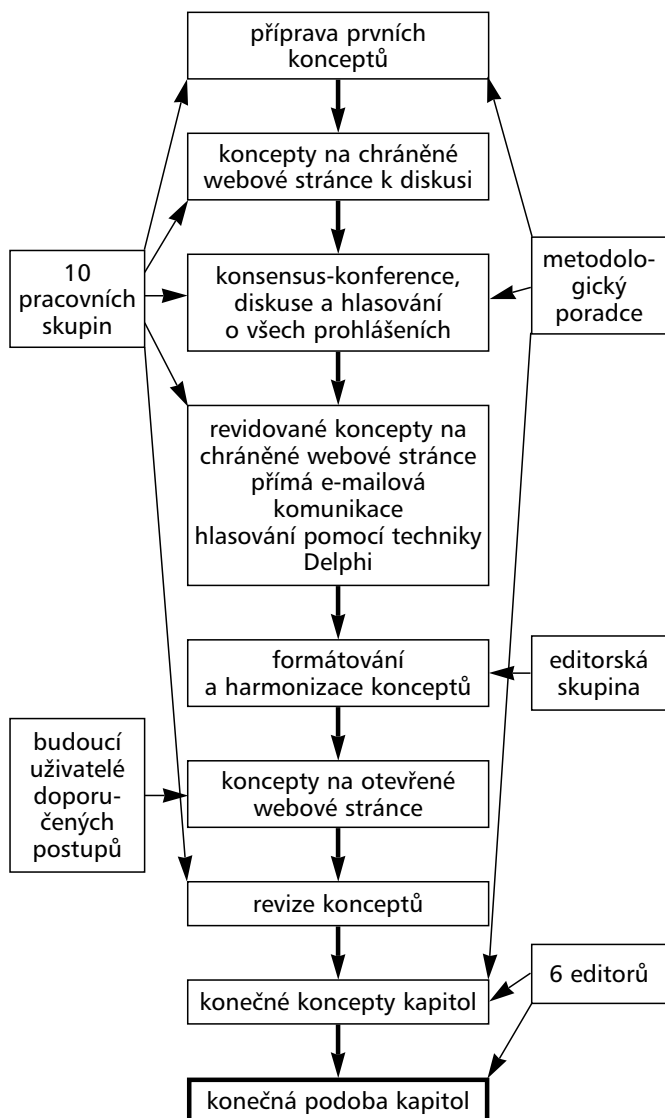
příprava prvních konceptů

koncepty na chráněné webové stránce k diskusi

konsensus-konference, diskuse a hlasování o všech prohlášeních

revidované koncepty na chráněné webové stránce přímá e-mailová komunikace hlasování pomocí techniky Delphi

formátování a harmonizace konceptů

koncepty na otevřené webové stránce

revize konceptů

konečné koncepty kapitol

konečná podoba kapitol

10 pracovních skupin

metodologický poradce

editorská skupina

budoucí uživatelé doporučených postupů

6 editorů